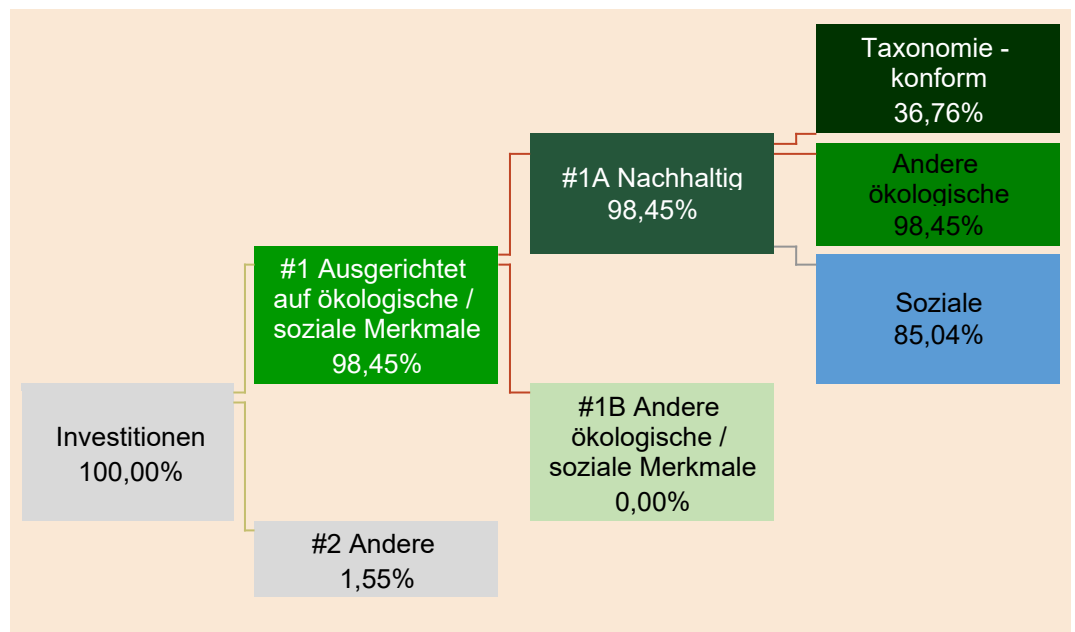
Investitionen
100,00%

#1 Ausgerichtet auf ökologische / soziale Merkmale
98,45%

#2 Andere
1,55%

#1A Nachhaltig
98,45%

#1B Andere ökologische / soziale Merkmale
0,00%

Taxonomie - konform
36,76%

Andere ökologische
98,45%

Soziale
85,04%